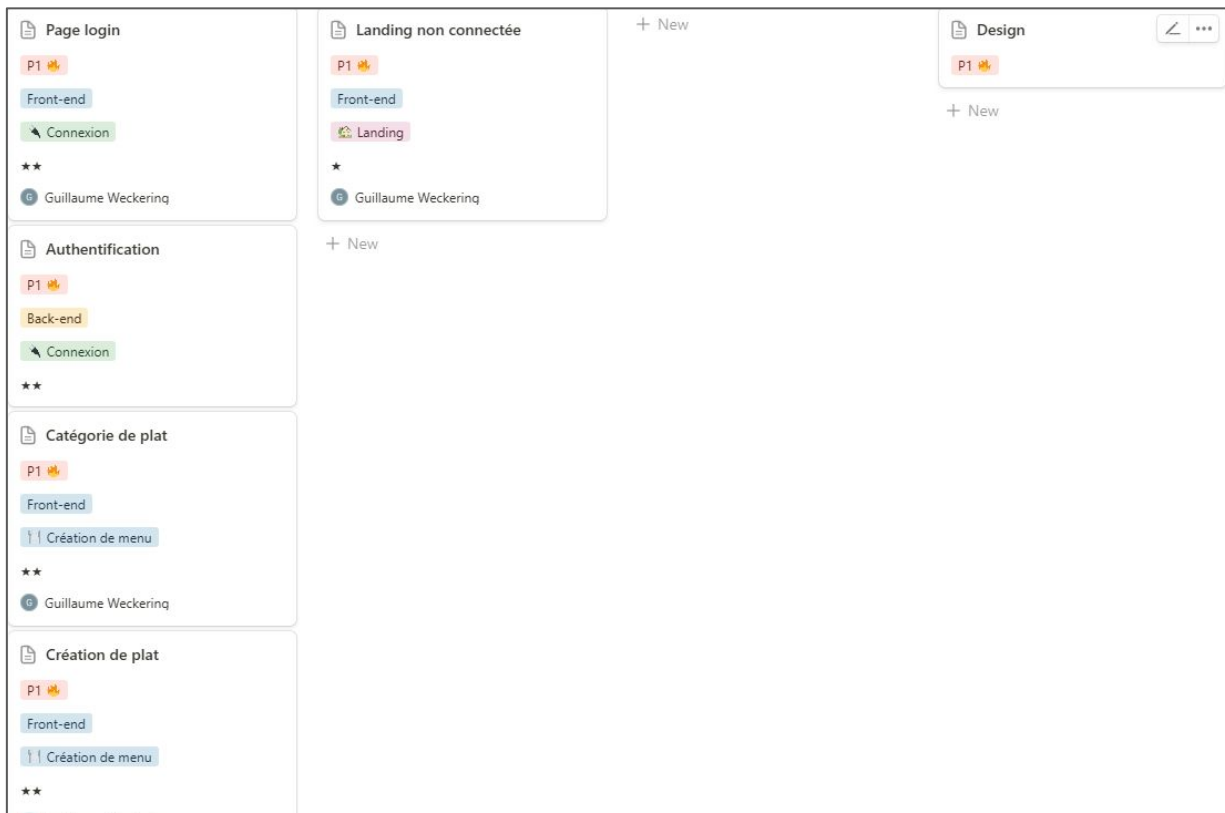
Page login
P1 🔥
Front-end
Connexion
★★
G Guillaume Weckering

Authentification
P1 🔥
Back-end
Connexion
★★

Catégorie de plat
P1 🔥
Front-end
Création de menu
★★
G Guillaume Weckering

Création de plat
P1 🔥
Front-end
Création de menu
★★

Landing non connectée
P1 🔥
Front-end
Landing
★
G Guillaume Weckering

+ New

+ New

Design
P1 🔥

+ New